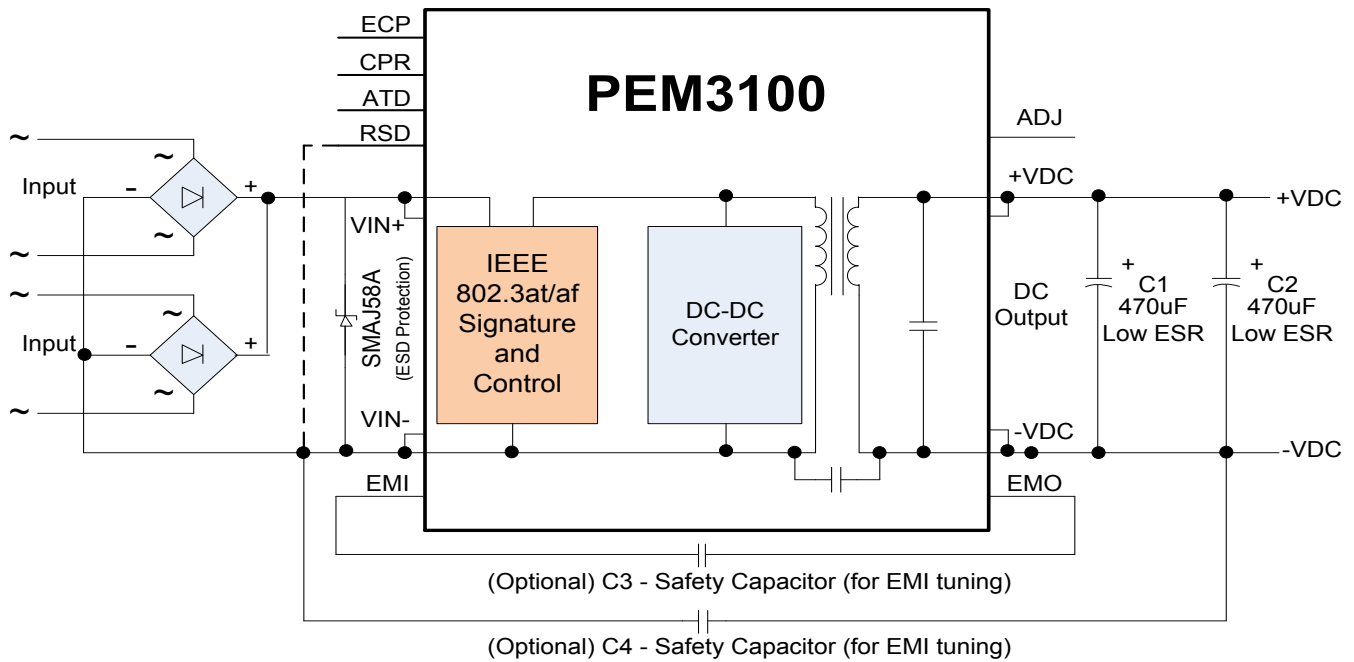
ECP
CPR
ATD
RSD

PEM3100

ADJ

~
~
Input
~
-
+
~

~
~
Input
~
-
+
~

VIN+
SMAJ58A
(ESD Protection)
VIN-

IEEE 802.3at/af Signature and Control

DC-DC Converter

+VDC
DC Output
-VDC

+
C1
470uF
Low ESR

+
C2
470uF
Low ESR

+VDC
-VDC

EMI
EMO

(Optional) C3 - Safety Capacitor (for EMI tuning)
(Optional) C4 - Safety Capacitor (for EMI tuning)